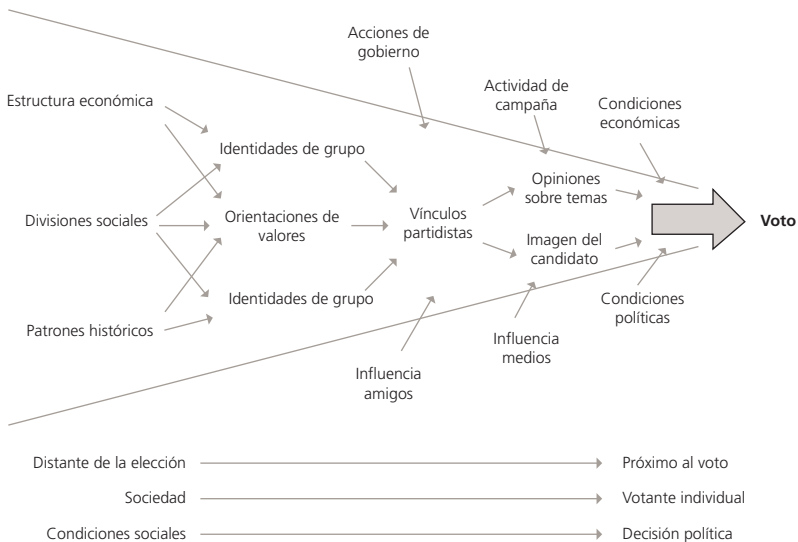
Acciones de gobierno

Actividad de campaña

Condiciones económicas

Estructura económica

Identidades de grupo

Opiniones sobre temas

Divisiones sociales

Orientaciones de valores

Vínculos partidistas

Voto

Imagen del candidato

Identidades de grupo

Condiciones políticas

Patrones históricos

Influencia medios

Influencia amigos

Distante de la elección → Próximo al voto

Sociedad → Votante individual

Condiciones sociales → Decisión política